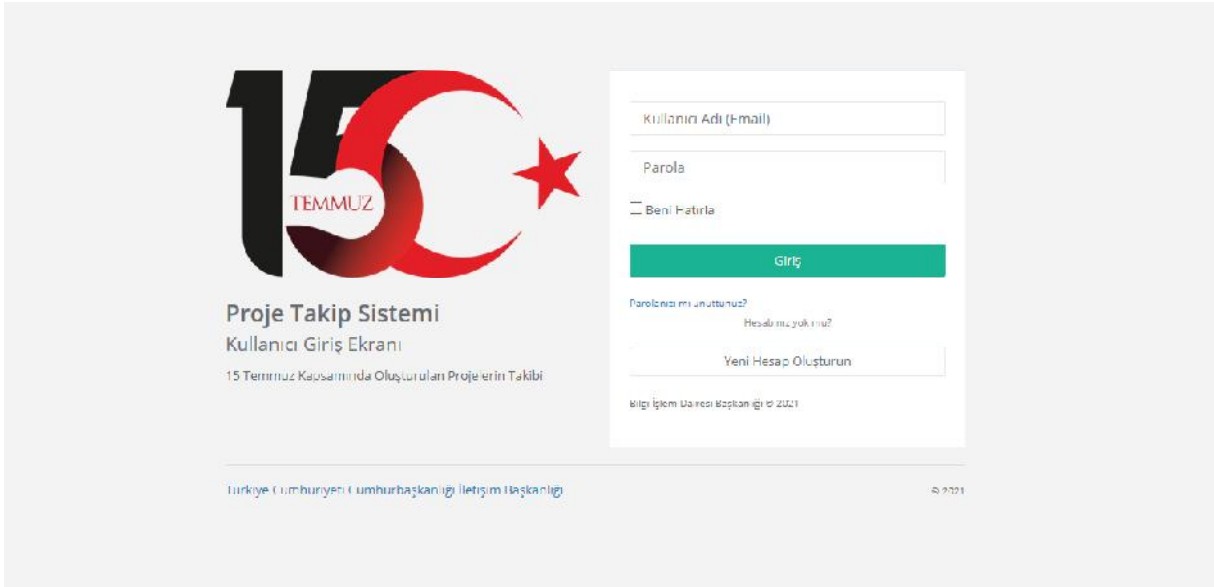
15 TEMMUZ

Proje Takip Sistemi

Kullanıcı Giriş Ekranı

15 Temmuz Kapsamında Oluşturulan Projelerin Takibi

Kullanıcı Adı (Email)

Parola

Beni Hatırla

Giriş

Parolanızı mı unuttunuz?

Hesabınız yok mu?

Yeni Hesap Oluşturun

Bilgi İşlem Dairesi Başkanlığı © 2021

Türkiye Cumhuriyeti Cumhurbaşkanlığı İletişim Başkanlığı

© 2021